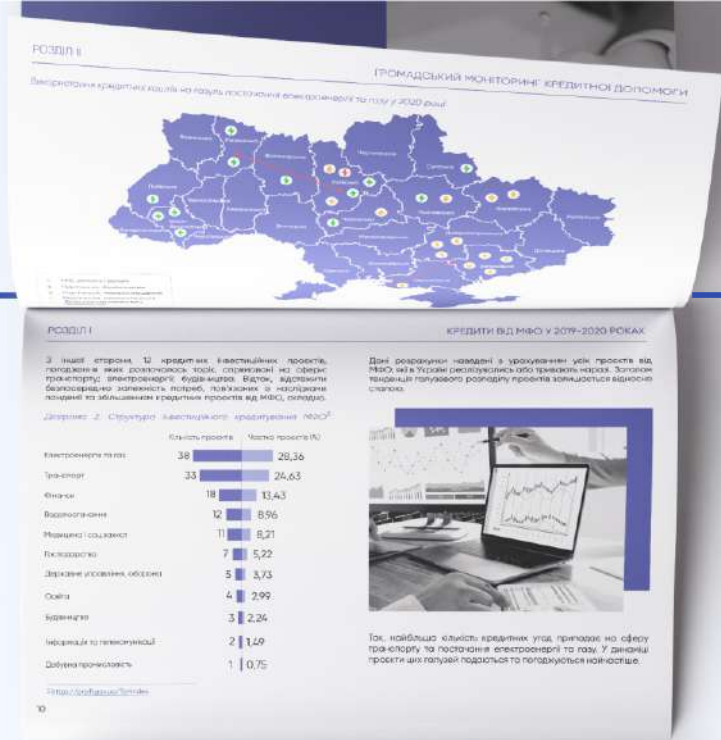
РОЗДІЛ ІІ

ГРОМАДСЬКИЙ МОНІТОРИНГ КРЕДИТНОЇ ДОПОМОГИ

Використання кредитних коштів на галузь постачання електроенергії та газу у 2020 році

РОЗДІЛ І

КРЕДИТИ ВІД МФО У 2019-2020 РОКАХ

З іншої сторони, 12 кредитних інвестиційних проєктів, погодження яких розпочалось торік, спрямовані на сферу транспорту, електроенергії, будівництва. Відтак, відстежити безпосередню залежність потреб, пов'язаних з наслідками пандемії та збільшенням кредитних проєктів від МФО, складно.

Діаграма 2. Структура інвестиційного кредитування МФО

| | Кількість проєктів | Частка проєктів (%) |
|---|---|---|
| Електроенергія та газ | 38 | 28,36 |
| Транспорт | 33 | 24,63 |
| Фінанси | 18 | 13,43 |
| Водопостачання | 12 | 8,96 |
| Медицина і соцзахист | 11 | 8,21 |
| Господарство | 7 | 5,22 |
| Державне управління, оборона | 5 | 3,73 |
| Освіта | 4 | 2,99 |
| Будівництво | 3 | 2,24 |
| Інформація та телекомунікації | 2 | 1,49 |
| Добувна промисловість | 1 | 0,75 |

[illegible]

10

Дані розрахунки наведені з урахуванням усіх проєктів від МФО, які в Україні реалізувались або тривають наразі. Загалом тенденція галузевого розподілу проєктів залишається відносно сталою.

Так, найбільшу кількість кредитних угод припадає на сферу транспорту та постачання електроенергії та газу. У динаміці проєкти цих галузей подаються та погоджуються найчастіше.